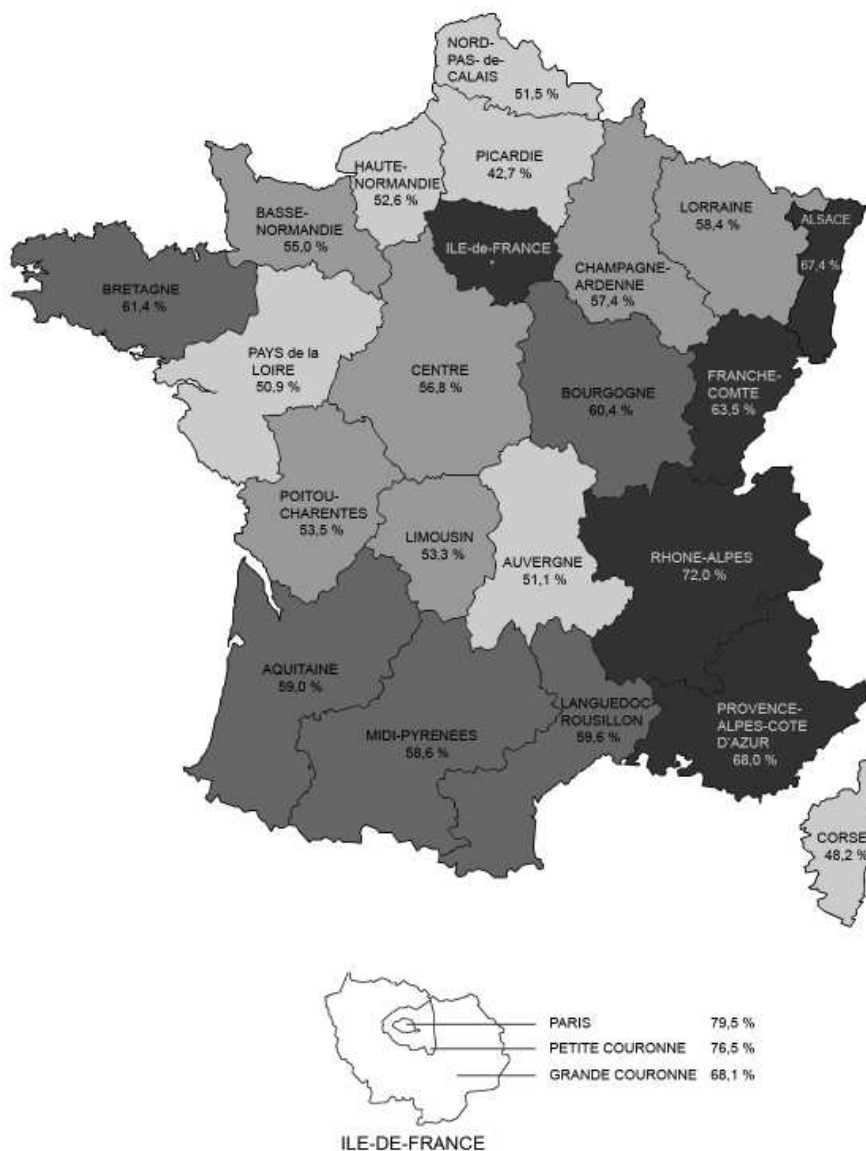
NORD-PAS-de-CALAIS
51,5 %

HAUTE-NORMANDIE
52,6 %

PICARDIE
42,7 %

BASSE-NORMANDIE
55,0 %

ILE-de-FRANCE
*

LORRAINE
58,4 %

ALSACE
67,4 %

CHAMPAGNE-ARDENNE
57,4 %

BRETAGNE
61,4 %

PAYS de la LOIRE
50,9 %

CENTRE
56,8 %

BOURGOGNE
60,4 %

FRANCHE-COMTE
63,5 %

POITOU-CHARENTES
53,5 %

LIMOUSIN
53,3 %

AUVERGNE
51,1 %

RHONE-ALPES
72,0 %

AQUITAINE
59,0 %

MIDI-PYRENEES
58,6 %

LANGUEDOC-ROUSILLON
59,6 %

PROVENCE-ALPES-COTE D'AZUR
68,0 %

CORSE
48,2 %

PARIS 79,5 %
PETITE COURONNE 76,5 %
GRANDE COURONNE 68,1 %

ILE-DE-FRANCE